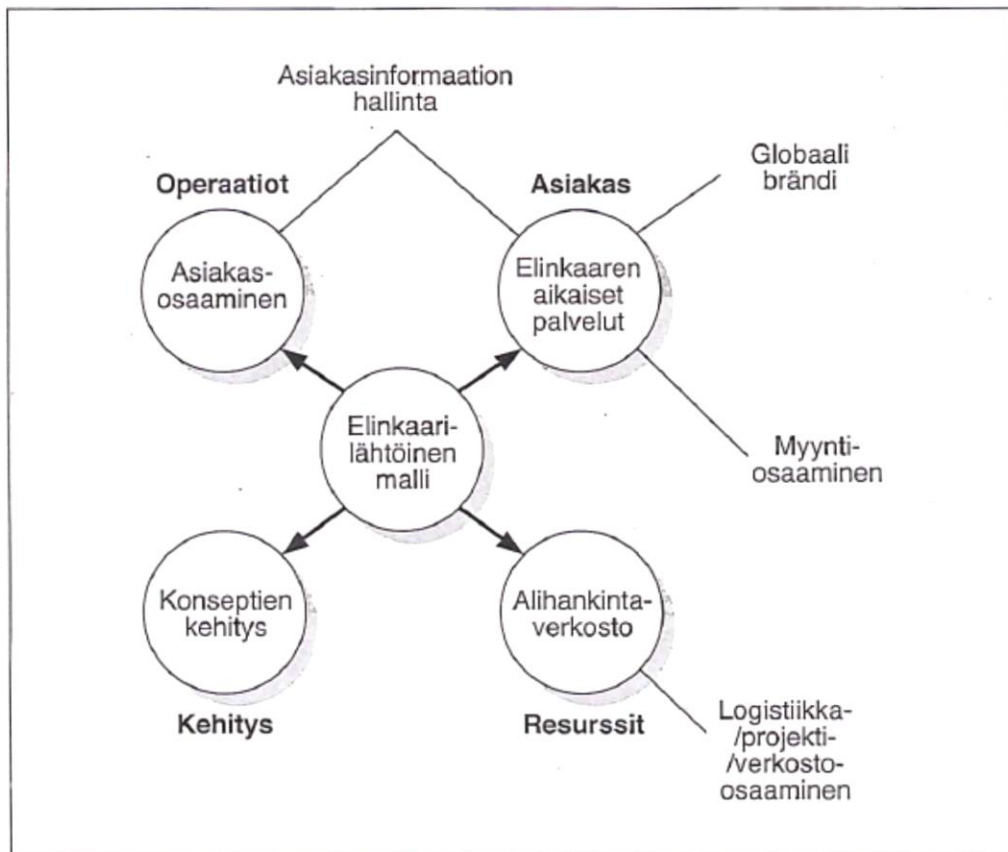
Asiakasinformaation hallinta

Operaatiot

Asiakas

Globaali brändi

Asiakasosaaminen

Elinkaaren aikaiset palvelut

Elinkaarilähtöinen malli

Myyntiosaaminen

Konseptien kehitys

Alihankintaverkosto

Kehitys

Resurssit

Logistiikka- /projekti- /verkosto- osaaminen